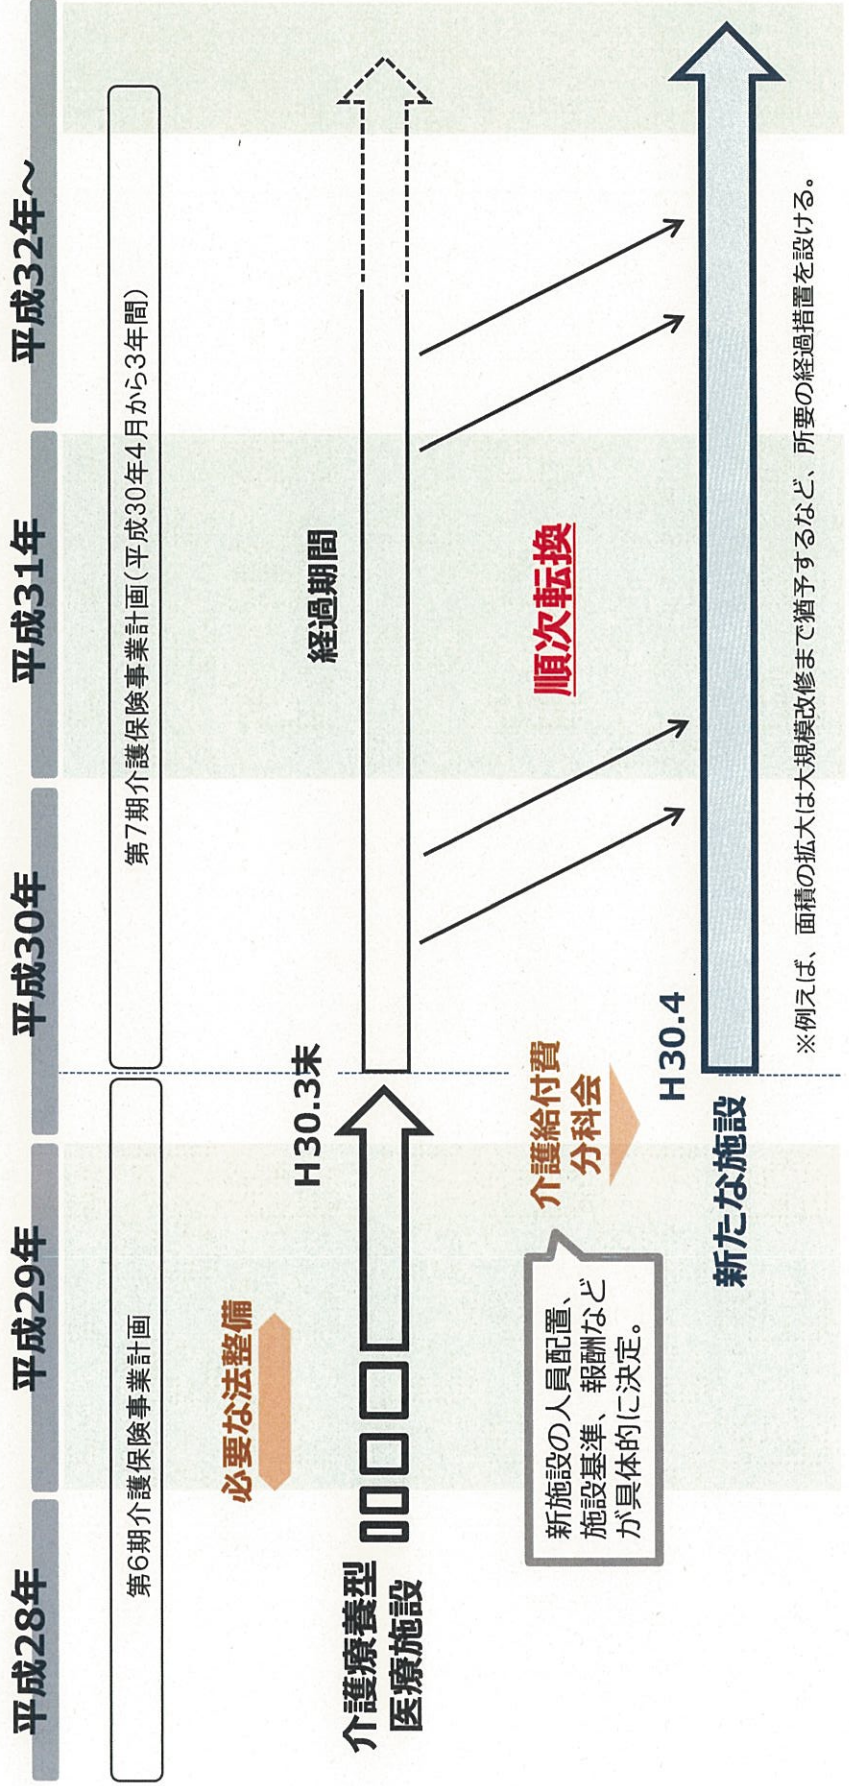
平成28年
平成29年
平成30年
平成31年
平成32年～

第6期介護保険事業計画
第7期介護保険事業計画（平成30年4月から3年間）

必要な法整備

介護療養型医療施設
H30.3末
経過期間

新施設の人員配置、施設基準、報酬などが具体的に決定。

介護給付費分科会

順次転換

H30.4
新たな施設

※例えば、面積の拡大は大規模改修まで猶予するなど、所要の経過措置を設ける。